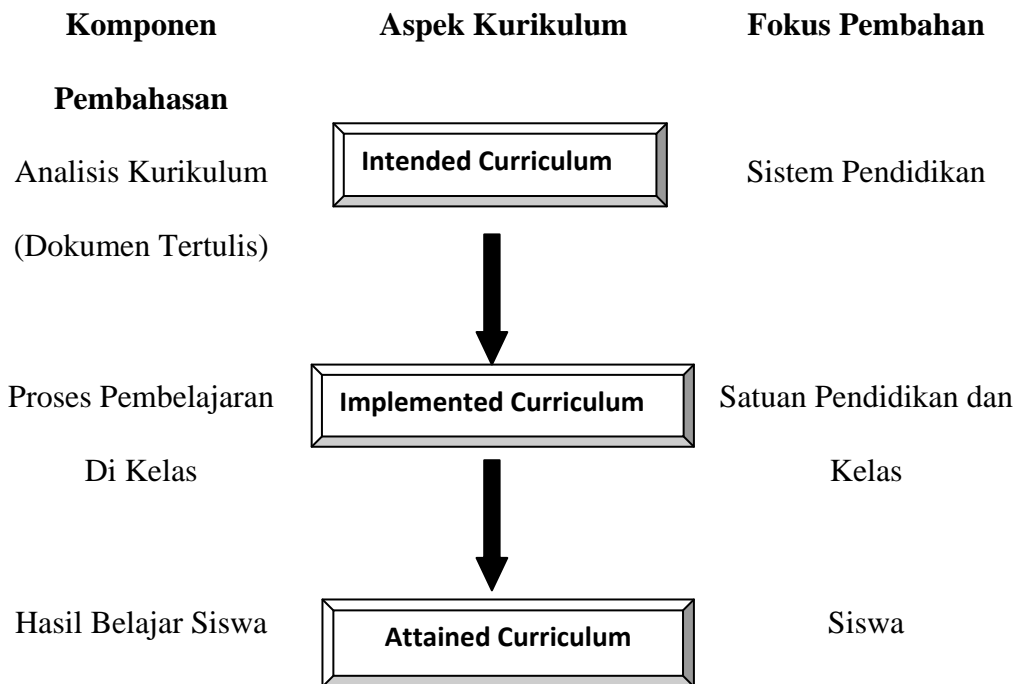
| Komponen Pembahasan | Aspek Kurikulum | Fokus Pembahan |
|---|---|---|
| Analisis Kurikulum (Dokumen Tertulis) | Intended Curriculum | Sistem Pendidikan |
| Proses Pembelajaran Di Kelas | Implemented Curriculum | Satuan Pendidikan dan Kelas |
| Hasil Belajar Siswa | Attained Curriculum | Siswa |